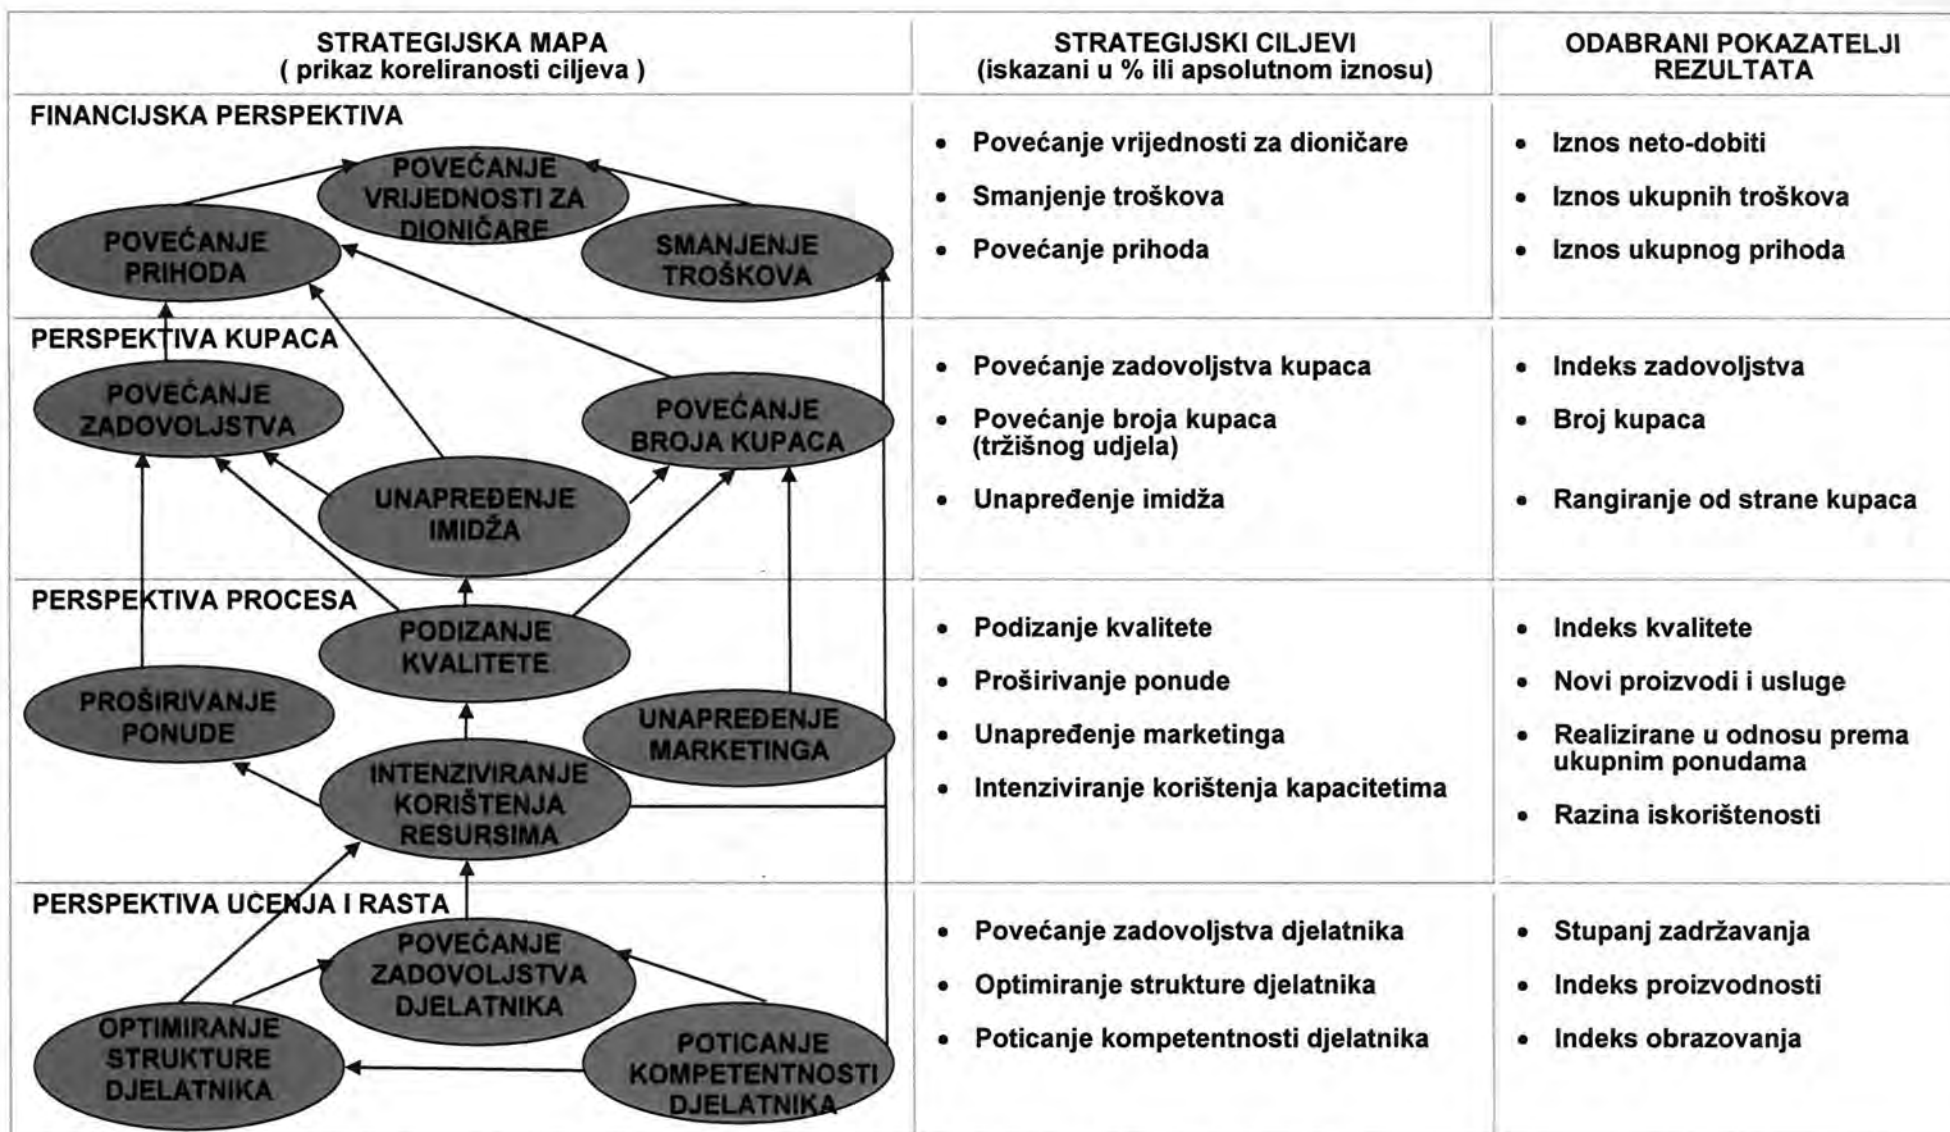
| STRATEGIJSKA MAPA ( prikaz koreliranosti ciljeva ) | STRATEGIJSKI CILJEVI (iskazani u % ili apsolutnom iznosu) | ODABRANI POKAZATELJI REZULTATA |
|---|---|---|
| FINANCIJSKA PERSPEKTIVA<br>POVEĆANJE VRIJEDNOSTI ZA DIONIČARE<br>POVEĆANJE PRIHODA<br>SMANJENJE TROŠKOVA | • Povećanje vrijednosti za dioničare<br>• Smanjenje troškova<br>• Povećanje prihoda | • Iznos neto-dobiti<br>• Iznos ukupnih troškova<br>• Iznos ukupnog prihoda |
| PERSPEKTIVA KUPACA<br>POVEĆANJE ZADOVOLJSTVA<br>POVEĆANJE BROJA KUPACA<br>UNAPREĐENJE IMIDŽA | • Povećanje zadovoljstva kupaca<br>• Povećanje broja kupaca (tržišnog udjela)<br>• Unapređenje imidža | • Indeks zadovoljstva<br>• Broj kupaca<br>• Rangiranje od strane kupaca |
| PERSPEKTIVA PROCESA<br>PODIZANJE KVALITETE<br>PROŠIRIVANJE PONUDE<br>UNAPREĐENJE MARKETINGA<br>INTENZIVIRANJE KORIŠTENJA RESURSIMA | • Podizanje kvalitete<br>• Proširivanje ponude<br>• Unapređenje marketinga<br>• Intenziviranje korištenja kapacitetima | • Indeks kvalitete<br>• Novi proizvodi i usluge<br>• Realizirane u odnosu prema ukupnim ponudama<br>• Razina iskorištenosti |
| PERSPEKTIVA UČENJA I RASTA<br>POVEĆANJE ZADOVOLJSTVA DJELATNIKA<br>OPTIMIRANJE STRUKTURE DJELATNIKA<br>POTICANJE KOMPETENTNOSTI DJELATNIKA | • Povećanje zadovoljstva djelatnika<br>• Optimiranje strukture djelatnika<br>• Poticanje kompetentnosti djelatnika | • Stupanj zadržavanja<br>• Indeks proizvodnosti<br>• Indeks obrazovanja |